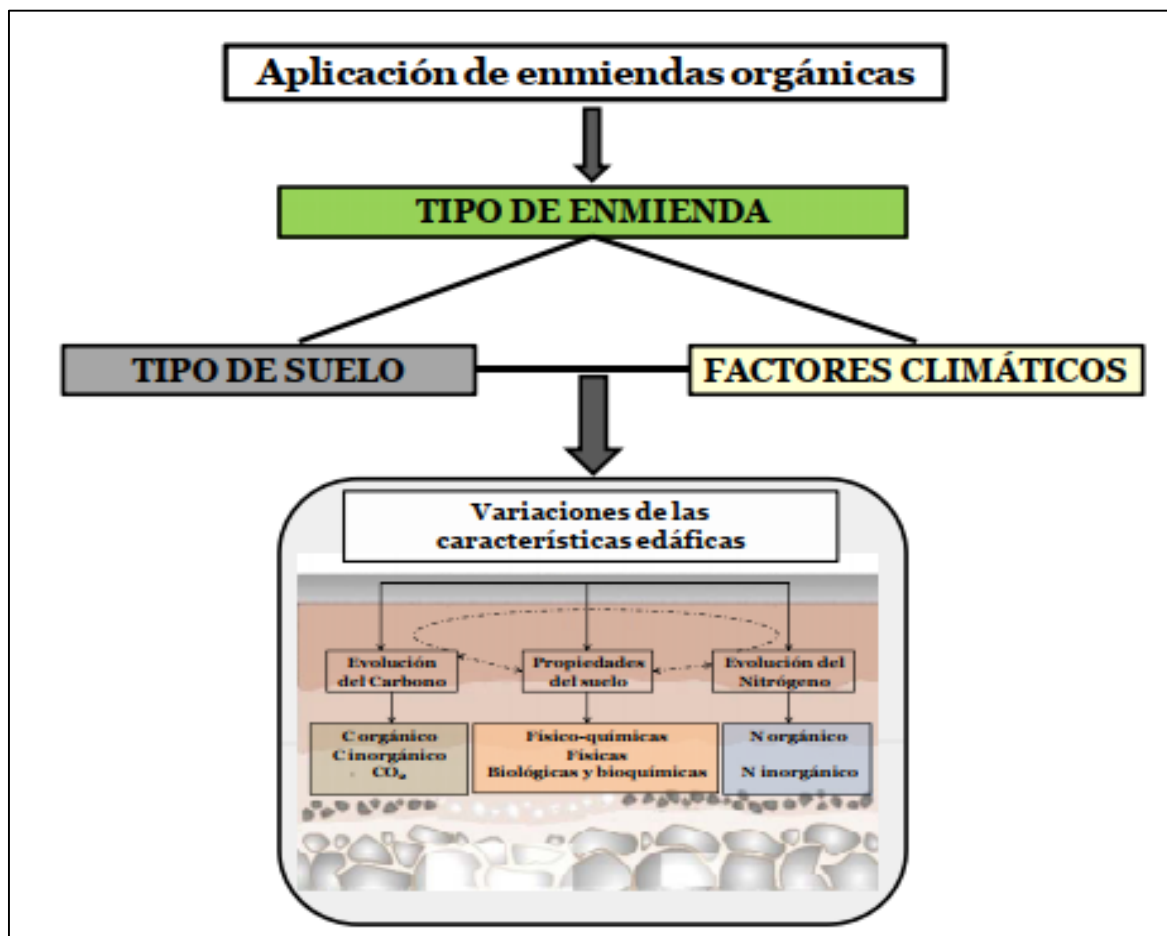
Aplicación de enmiendas orgánicas

TIPO DE ENMIENDA

TIPO DE SUELO

FACTORES CLIMÁTICOS

Variaciones de las características edáficas

Evolución del Carbono

Propiedades del suelo

Evolución del Nitrógeno

C orgánico
C inorgánico
$CO_2$

Físico-químicas
Físicas
Biológicas y bioquímicas

N orgánico
N inorgánico